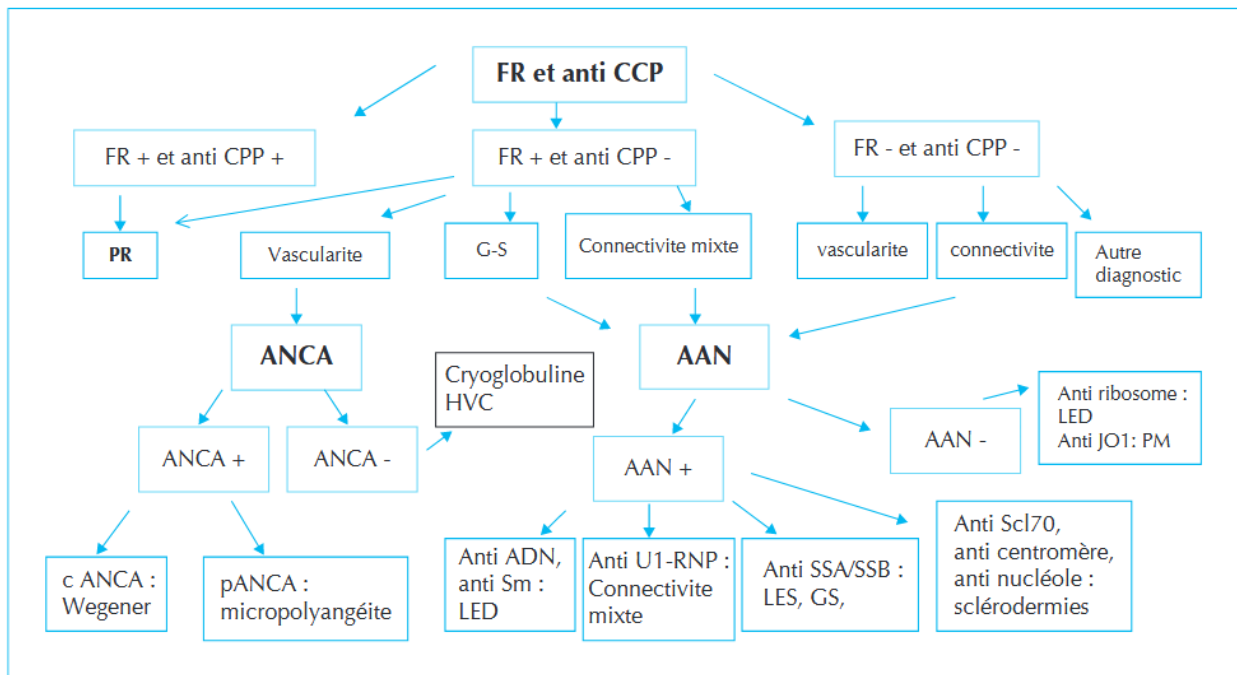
FR et anti CCP

FR + et anti CPP +

FR + et anti CPP -

FR - et anti CPP -

PR

Vascularite

G-S

Connectivite mixte

vascularite

connectivite

Autre diagnostic

ANCA

Cryoglobuline HVC

AAN

ANCA +

ANCA -

AAN +

AAN -

Anti ribosome : LED Anti JO1: PM

c ANCA : Wegener

pANCA : micropolyangéite

Anti ADN, anti Sm : LED

Anti U1-RNP : Connectivite mixte

Anti SSA/SSB : LES, GS,

Anti Scl70, anti centromère, anti nucléole : sclérodermies